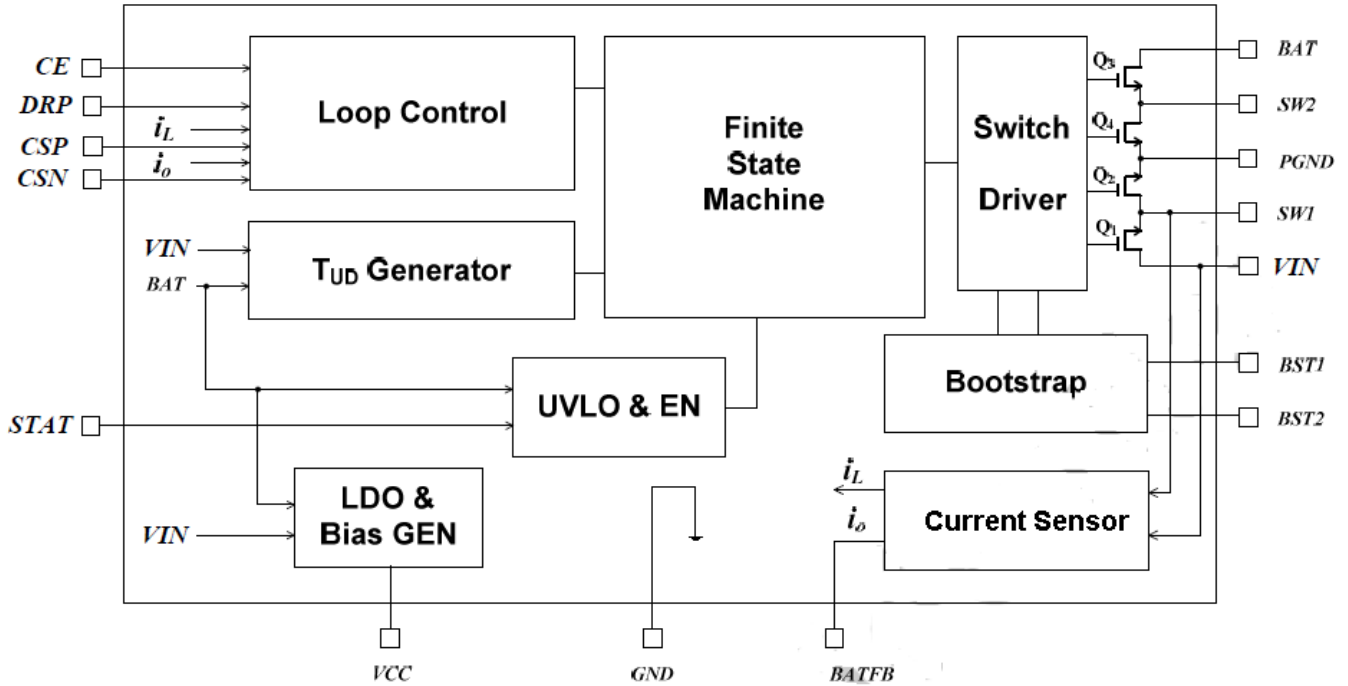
CE
DRP
CSP
CSN
$i_L$
$i_o$
Loop Control
Finite State Machine
Switch Driver
$Q_3$
$Q_4$
$Q_2$
$Q_1$
BAT
SW2
PGND
SW1
VIN
VIN
BAT
$T_{UD}$ Generator
Bootstrap
BST1
BST2
UVLO & EN
STAT
$i_L$
$i_o$
Current Sensor
LDO & Bias GEN
VIN
VCC
GND
BATFB